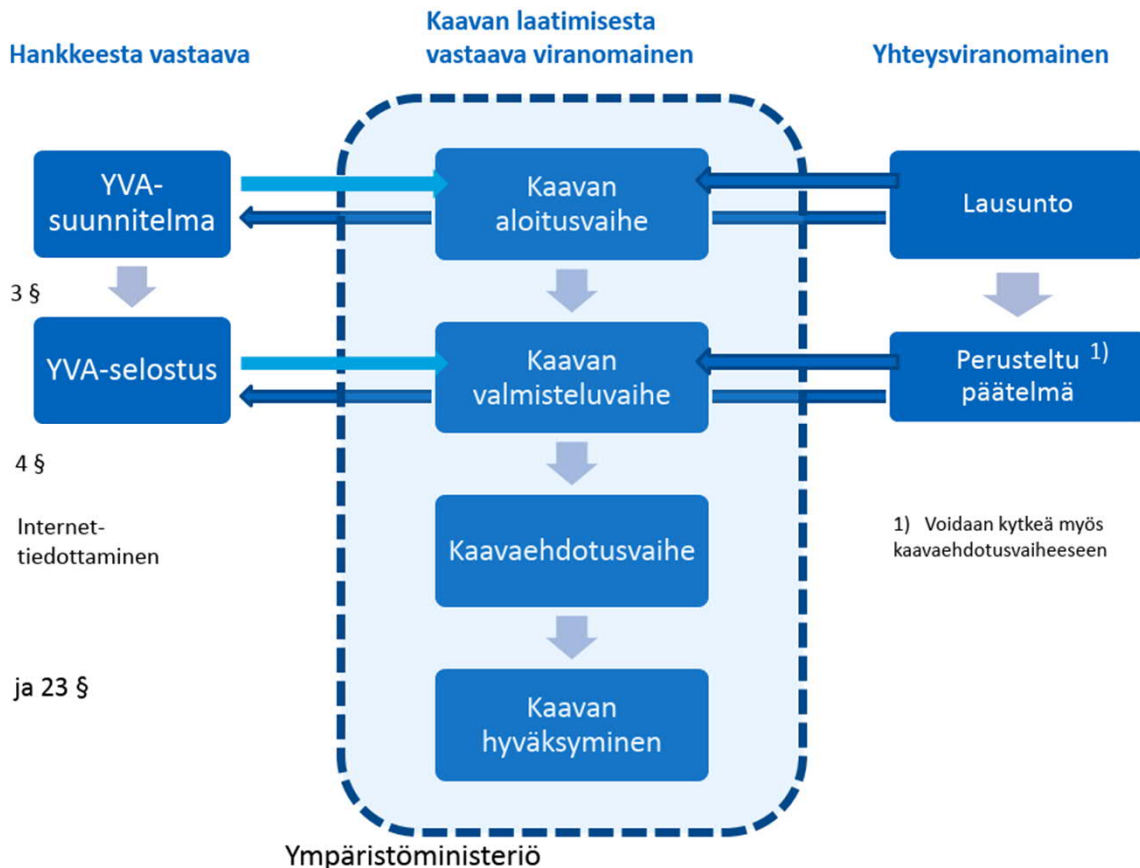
Hankkeesta vastaava

Kaavan laatimisesta vastaava viranomainen

Yhteysviranomainen

YVA-suunnitelma

Kaavan aloitusvaihe

Lausunto

3 §

YVA-selostus

Kaavan valmisteluvaihe

Perusteltu päätelmä $^{1)}$

4 §

Internet-tiedottaminen

1) Voidaan kytkeä myös kaavaehdotusvaiheeseen

Kaavaehdotusvaihe

ja 23 §

Kaavan hyväksyminen

Ympäristöministeriö